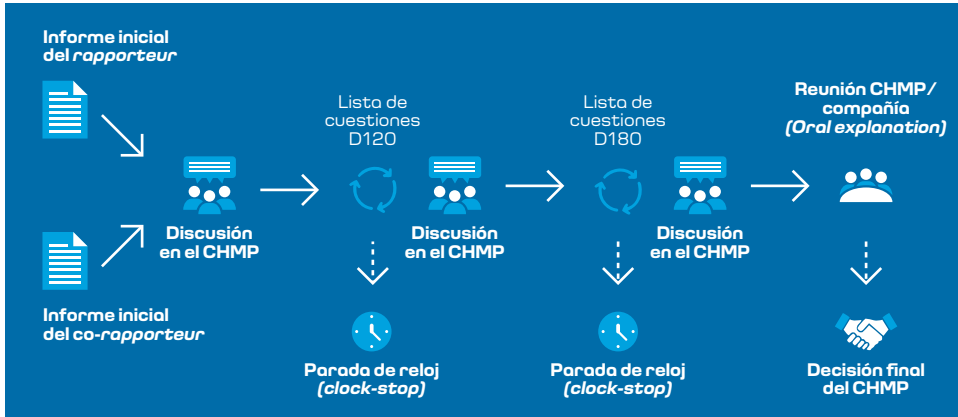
Informe inicial del *rapporteur*

Informe inicial del co-*rapporteur*

Discusión en el CHMP

Lista de cuestiones D120

Discusión en el CHMP

Parada de reloj *(clock-stop)*

Lista de cuestiones D180

Discusión en el CHMP

Parada de reloj *(clock-stop)*

Reunión CHMP/ compañía *(Oral explanation)*

Decisión final del CHMP